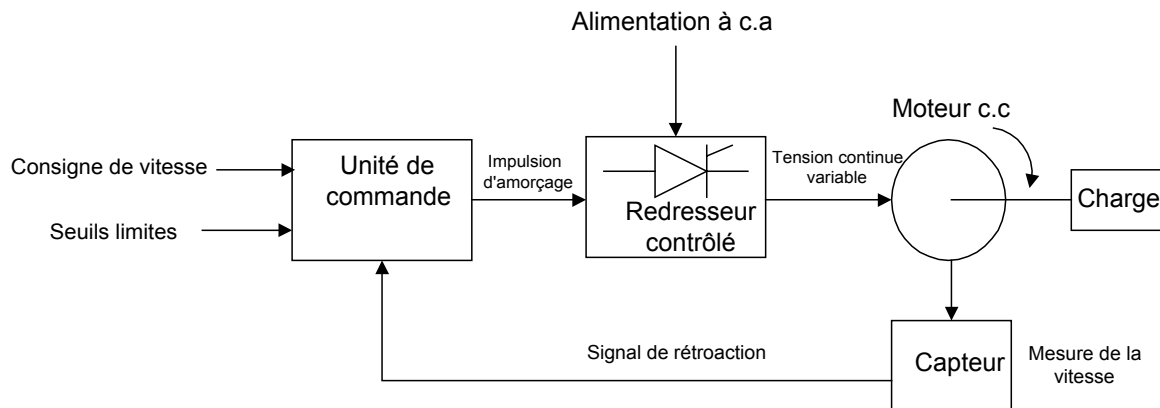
Alimentation à c.a

Moteur c.c

Consigne de vitesse

Seuils limites

Unité de commande

Impulsion d'amorçage

Redresseur contrôlé

Tension continue variable

Charge

Signal de rétroaction

Capteur

Mesure de la vitesse